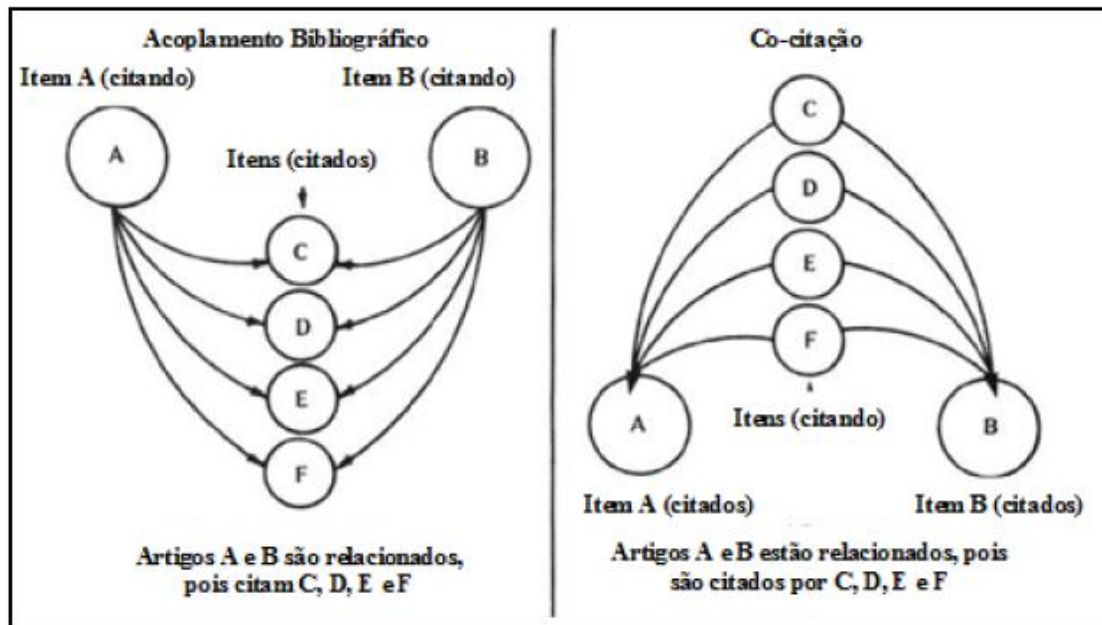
Acoplamento Bibliográfico

Item A (citando)

Item B (citando)

A

Itens (citados)

B

C

D

E

F

Artigos A e B são relacionados, pois citam C, D, E e F

Co-citação

C

D

E

F

A

Itens (citando)

B

Item A (citados)

Item B (citados)

Artigos A e B estão relacionados, pois são citados por C, D, E e F